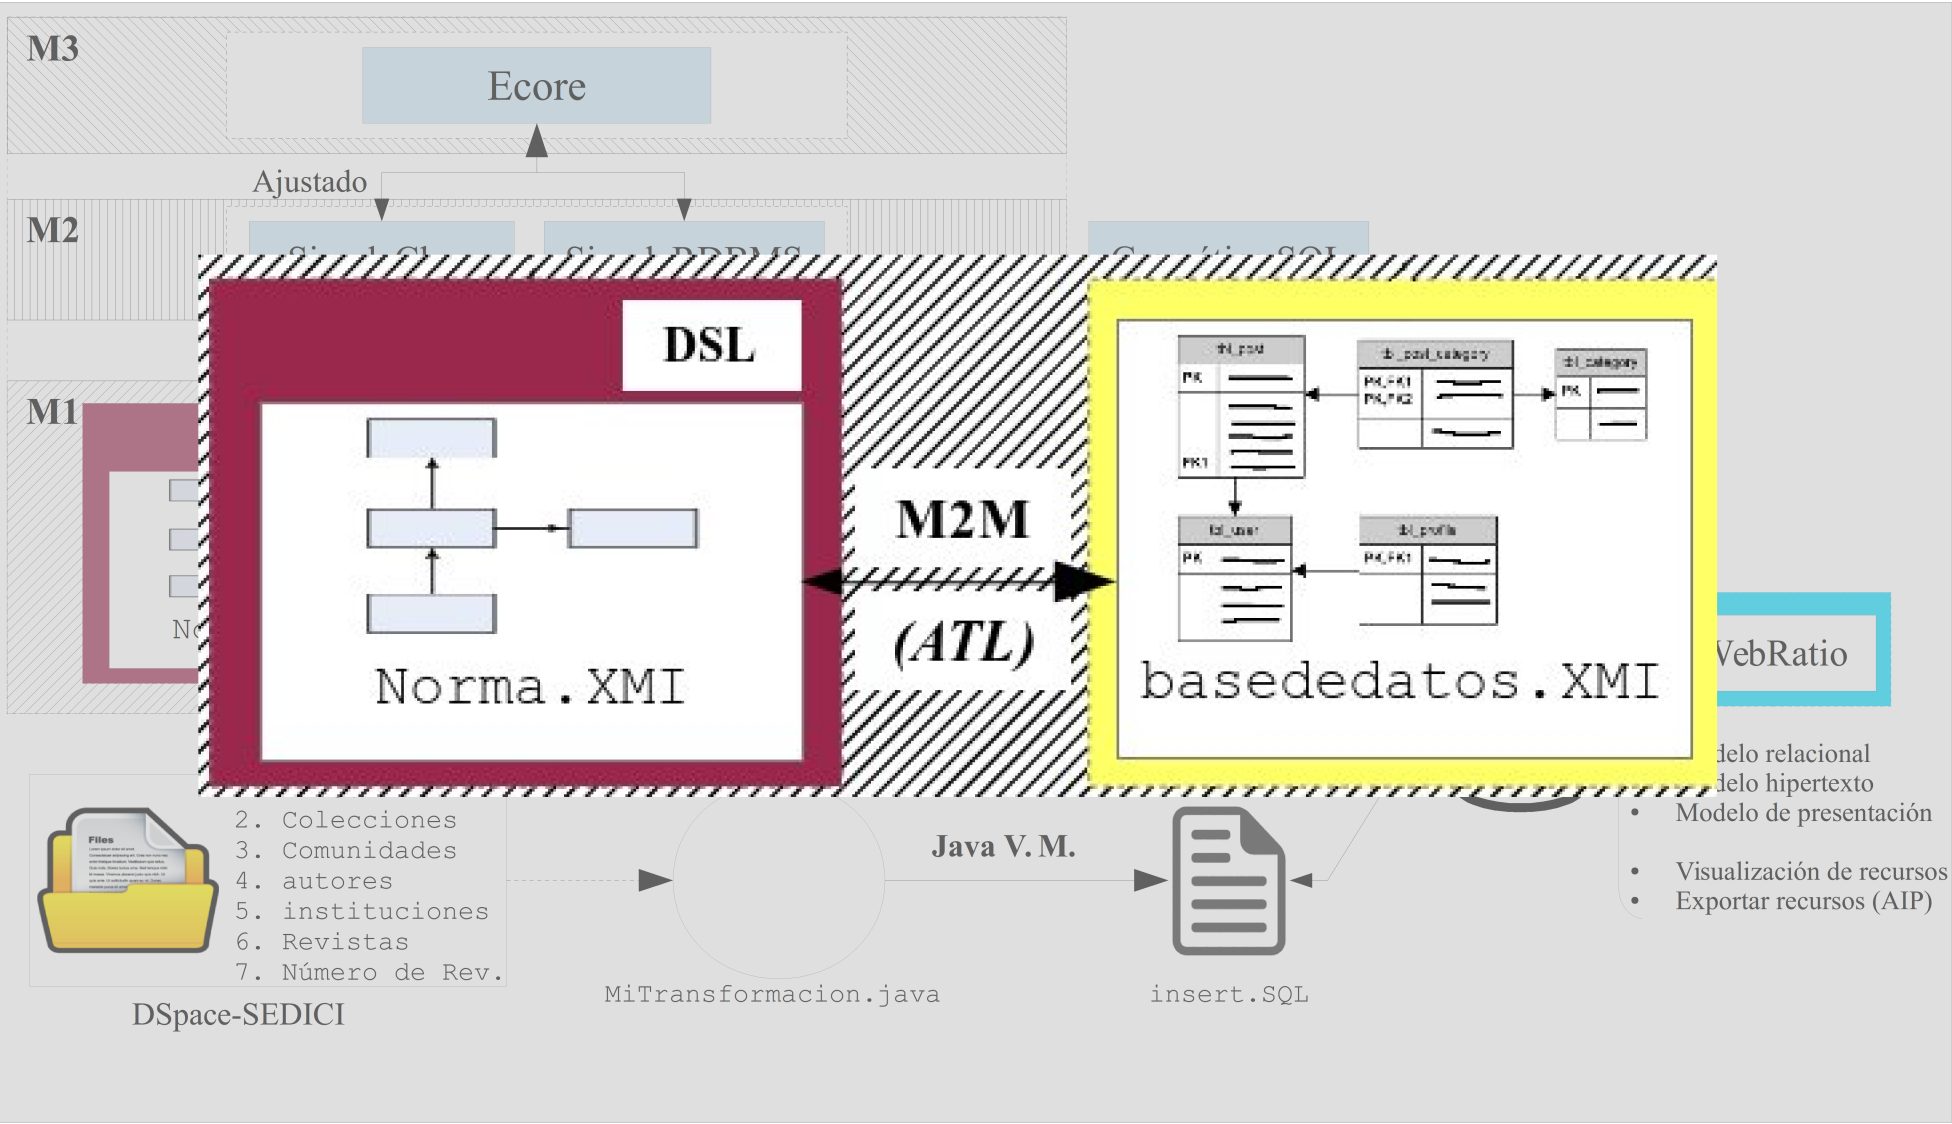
M3

Ecore

Ajustado

M2

M1

DSL

Norma.XMI

M2M

(ATL)

tbl_post
PK
FK1

tbl_post_category
PK,FK1
PK,FK2

tbl_category
PK

tbl_user
PK

tbl_profile
PK,FK1

basededatos.XMI

N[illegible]

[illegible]VebRatio

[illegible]delo relacional
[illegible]delo hipertexto
• Modelo de presentación

• Visualización de recursos
• Exportar recursos (AIP)

Files

2. Colecciones
3. Comunidades
4. autores
5. instituciones
6. Revistas
7. Número de Rev.

DSpace-SEDICI

Java V. M.

MiTransformacion.java

insert.SQL